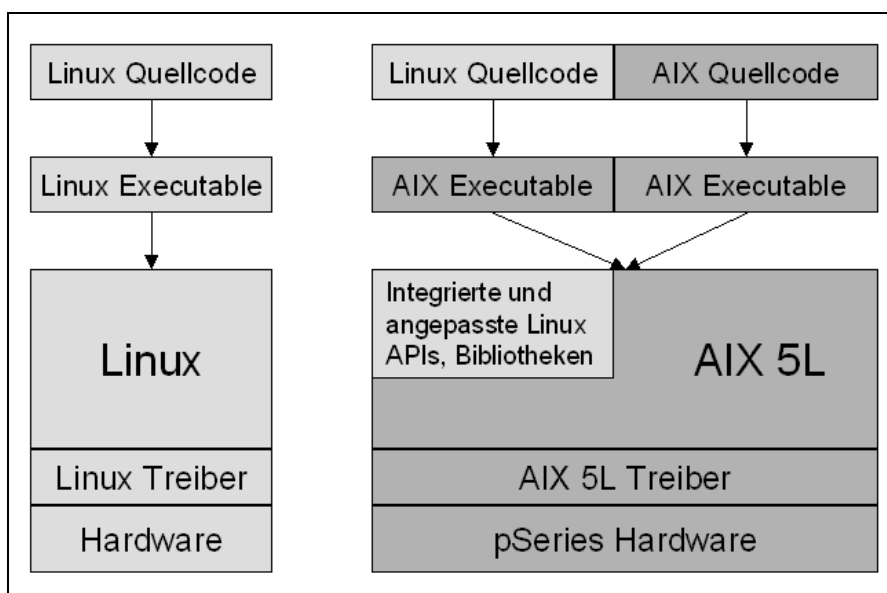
Linux Quellcode

Linux Executable

Linux

Linux Treiber

Hardware

Linux Quellcode

AIX Quellcode

AIX Executable

AIX Executable

Integrierte und angepasste Linux APIs, Bibliotheken

AIX 5L

AIX 5L Treiber

pSeries Hardware